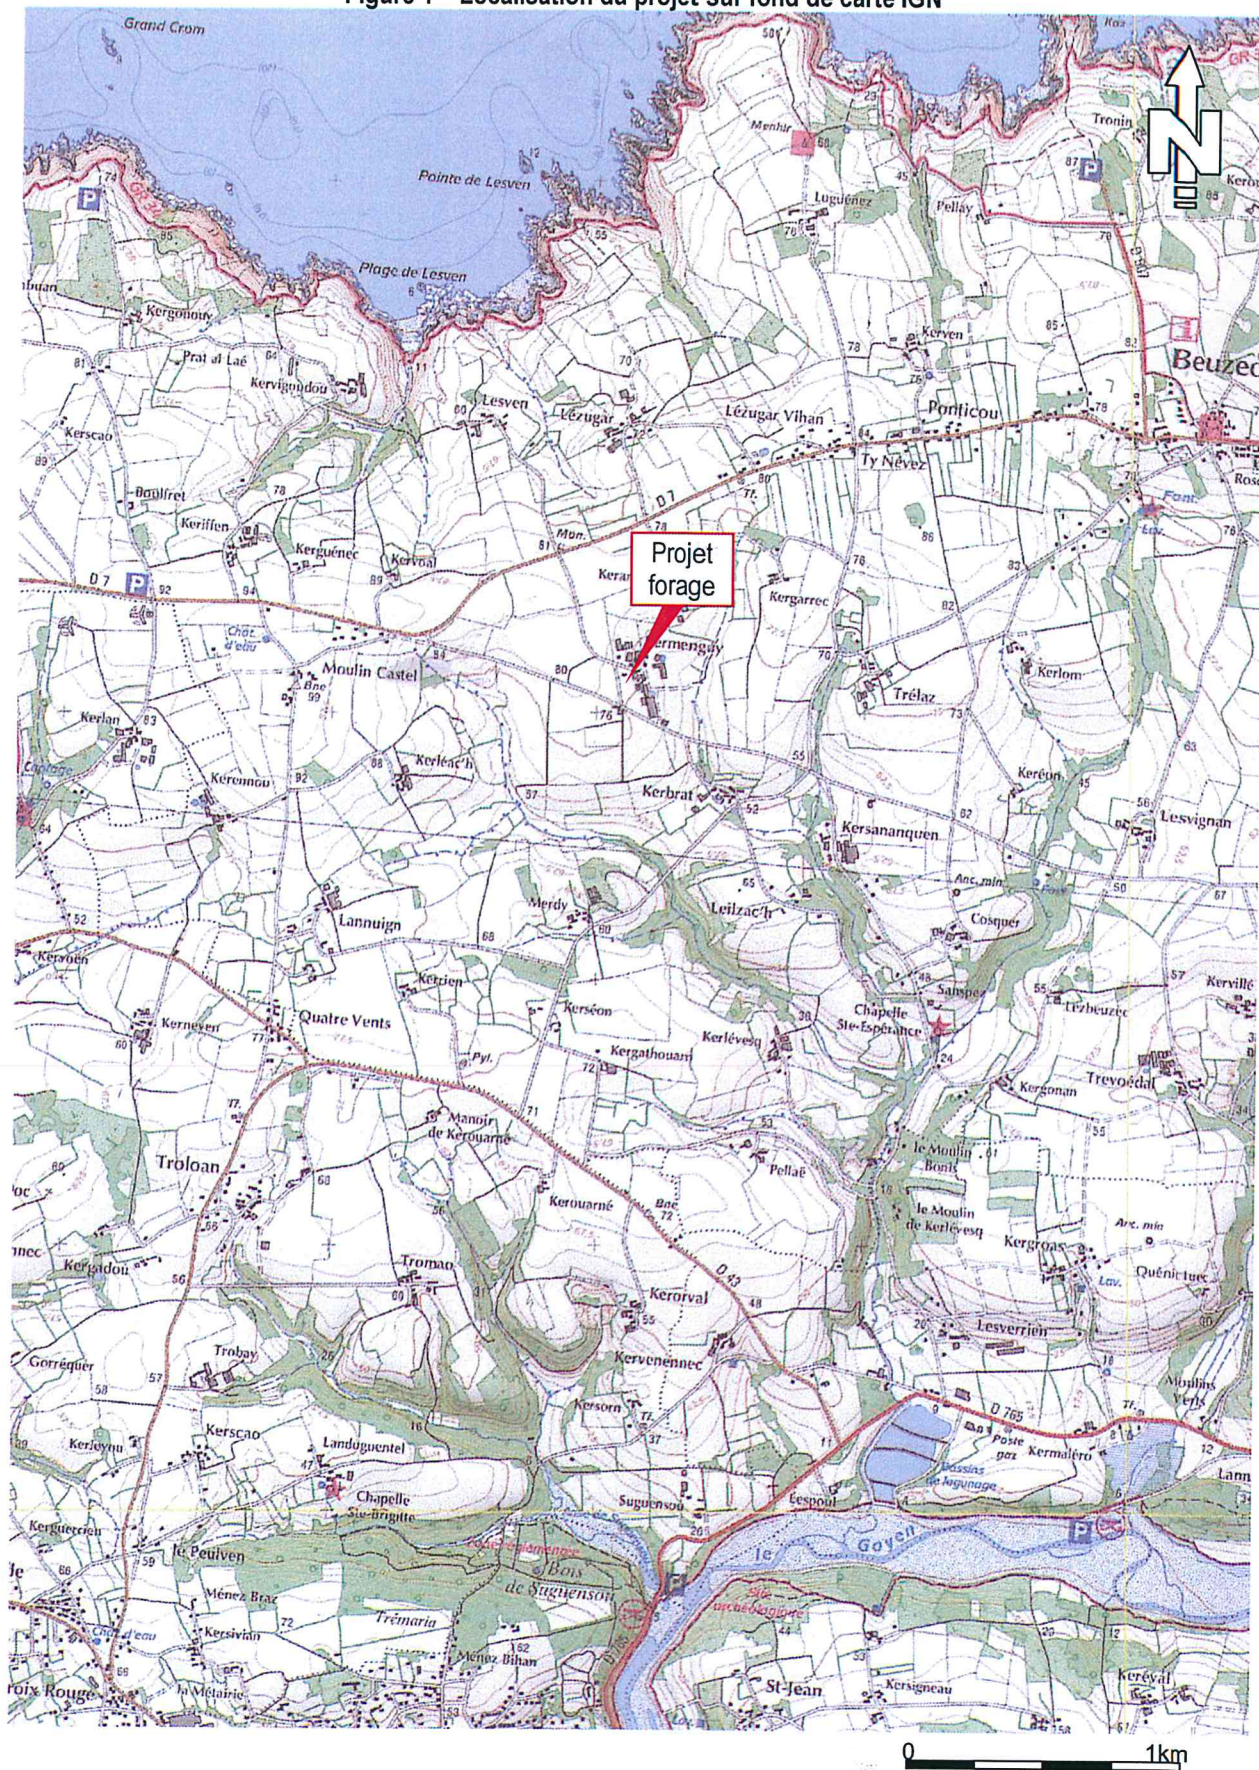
Figure 1 - Localisation du projet sur fond de carte IGN

N

Grand Crom
Pointe de Lesven
Plage de Lesven
Kergonouy
Prat al Laë
Kervigoudou
Kerscao
Lesven
Lézugar
Lézugar Vihan
Ponticou
Ty Névez
Beuzec
Kerven
Pellay
Luguénez
Menhir
Tronin
Boulfret
Keriffen
Kerguénec
Kervoal
D 7
Projet forage
Kergarrec
Kermengan
Trélaz
Kerlom
Moulin Castel
Chât. d'eau
Kerlan
Kerennou
Kerléac'h
Kerbrat
Kersananquen
Keréon
Lesvignan
Lannuign
Merdy
Leilzac'h
Cosquer
Kerzien
Kerséon
Quatre Vents
Kerneven
Kergathouarn
Kerléveg
Chapelle Ste-Espérance
Sanspe
Lezbeuzec
Kervillé
Kergonan
Trevoédal
Manoir de Kerouarné
Troloan
Pellaë
le Moulin Bonis
le Moulin de Kerlévesq
Kergroas
Quénictuec
Kerouarné
Kergadou
Troman
Kerorval
Lesverrien
Trobay
Kervenennec
Moulins Verts
Gorréquer
Kersorn
D 765
Kermalero
Bassins de lagunage
Poste gaz
Kerscao
Landuguentel
Chapelle Ste-Brigitte
Suguensou
Lespoul
le Goyen
Kerguerrien
le Peuliven
Bois de Suguenson
Ménez Brac
Trémaria
Kersivian
Ménez Bihan
St-Jean
Kersigneau
Kerével
la Métairie
roix Rouge
0
1km